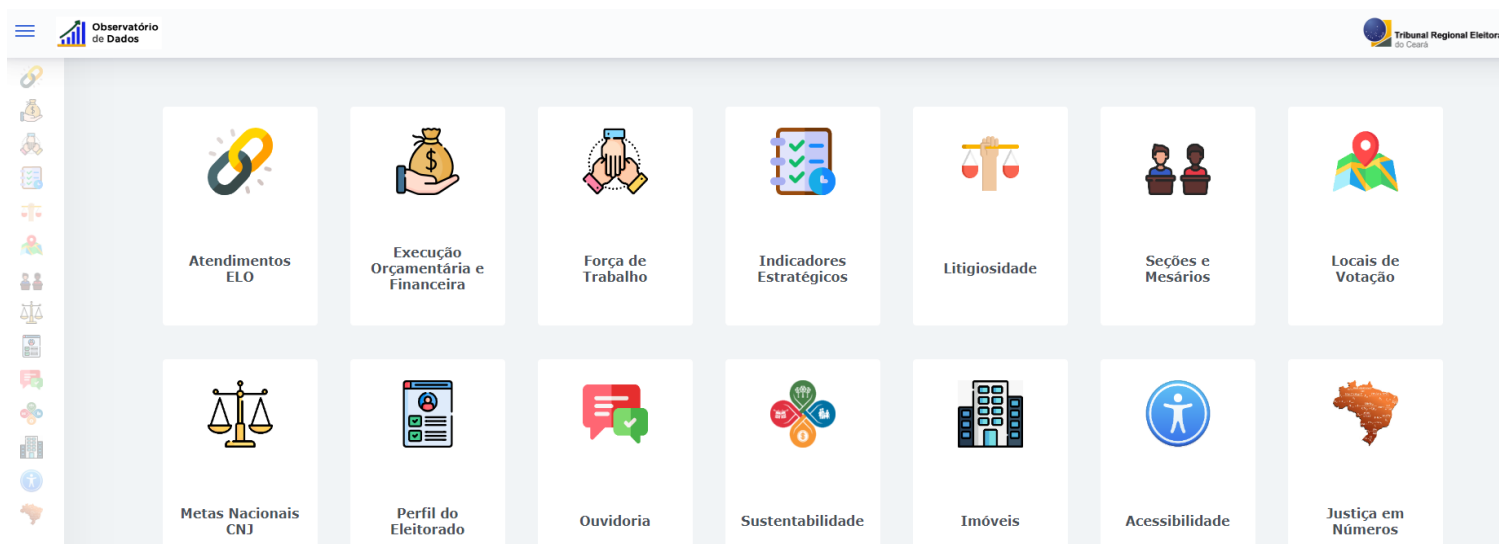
Observatório de Dados

Tribunal Regional Eleitora do Ceará

Atendimentos ELO

Execução Orçamentária e Financeira

Força de Trabalho

Indicadores Estratégicos

Litigiosidade

Seções e Mesários

Locais de Votação

Metas Nacionais CNJ

Perfil do Eleitorado

Ouvidoria

Sustentabilidade

Imóveis

Acessibilidade

Justiça em Números